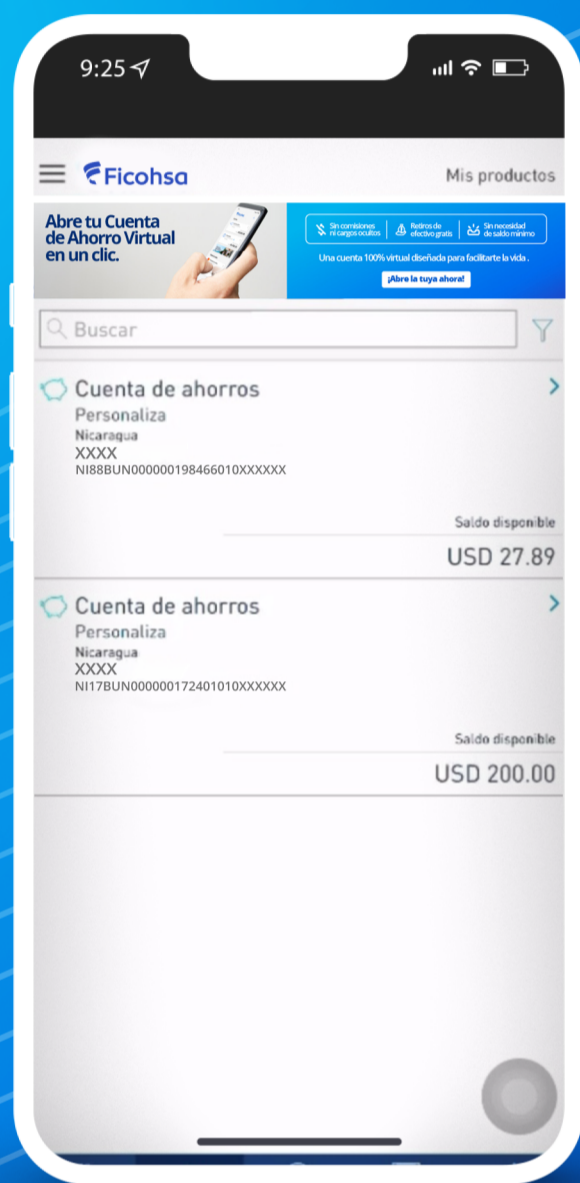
9:25

Ficohsa

Mis productos

Abre tu Cuenta de Ahorro Virtual en un clic.

Sin comisiones ni cargos ocultos | Retiros de efectivo gratis | Sin necesidad de saldo mínimo

Una cuenta 100% virtual diseñada para facilitarte la vida.

¡Abre la tuya ahora!

Buscar

Cuenta de ahorros
Personaliza
Nicaragua
XXXX
NI88BUN000000198466010XXXXXX

Saldo disponible
USD 27.89

Cuenta de ahorros
Personaliza
Nicaragua
XXXX
NI17BUN000000172401010XXXXXX

Saldo disponible
USD 200.00